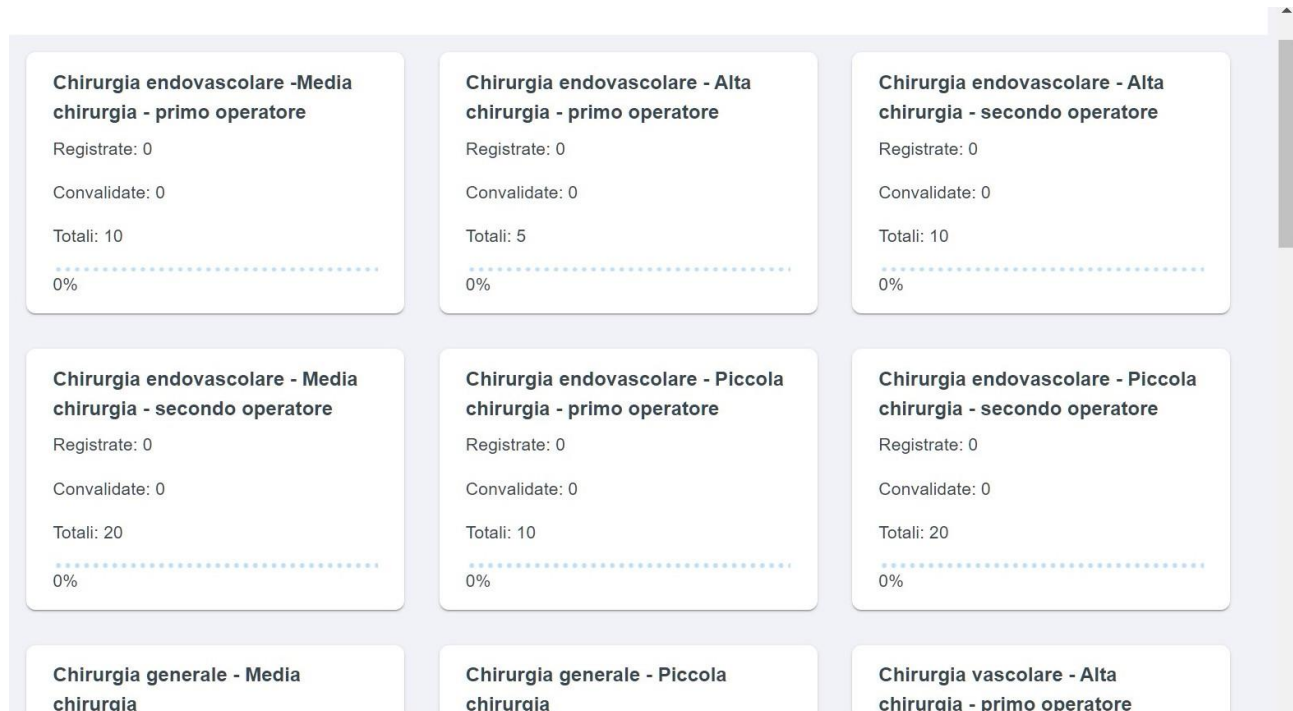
Chirurgia endovascolare -Media chirurgia - primo operatore

Registrate: 0

Convalidate: 0

Totali: 10

0%

Chirurgia endovascolare - Alta chirurgia - primo operatore

Registrate: 0

Convalidate: 0

Totali: 5

0%

Chirurgia endovascolare - Alta chirurgia - secondo operatore

Registrate: 0

Convalidate: 0

Totali: 10

0%

Chirurgia endovascolare - Media chirurgia - secondo operatore

Registrate: 0

Convalidate: 0

Totali: 20

0%

Chirurgia endovascolare - Piccola chirurgia - primo operatore

Registrate: 0

Convalidate: 0

Totali: 10

0%

Chirurgia endovascolare - Piccola chirurgia - secondo operatore

Registrate: 0

Convalidate: 0

Totali: 20

0%

Chirurgia generale - Media chirurgia

Chirurgia generale - Piccola chirurgia

Chirurgia vascolare - Alta chirurgia - primo operatore